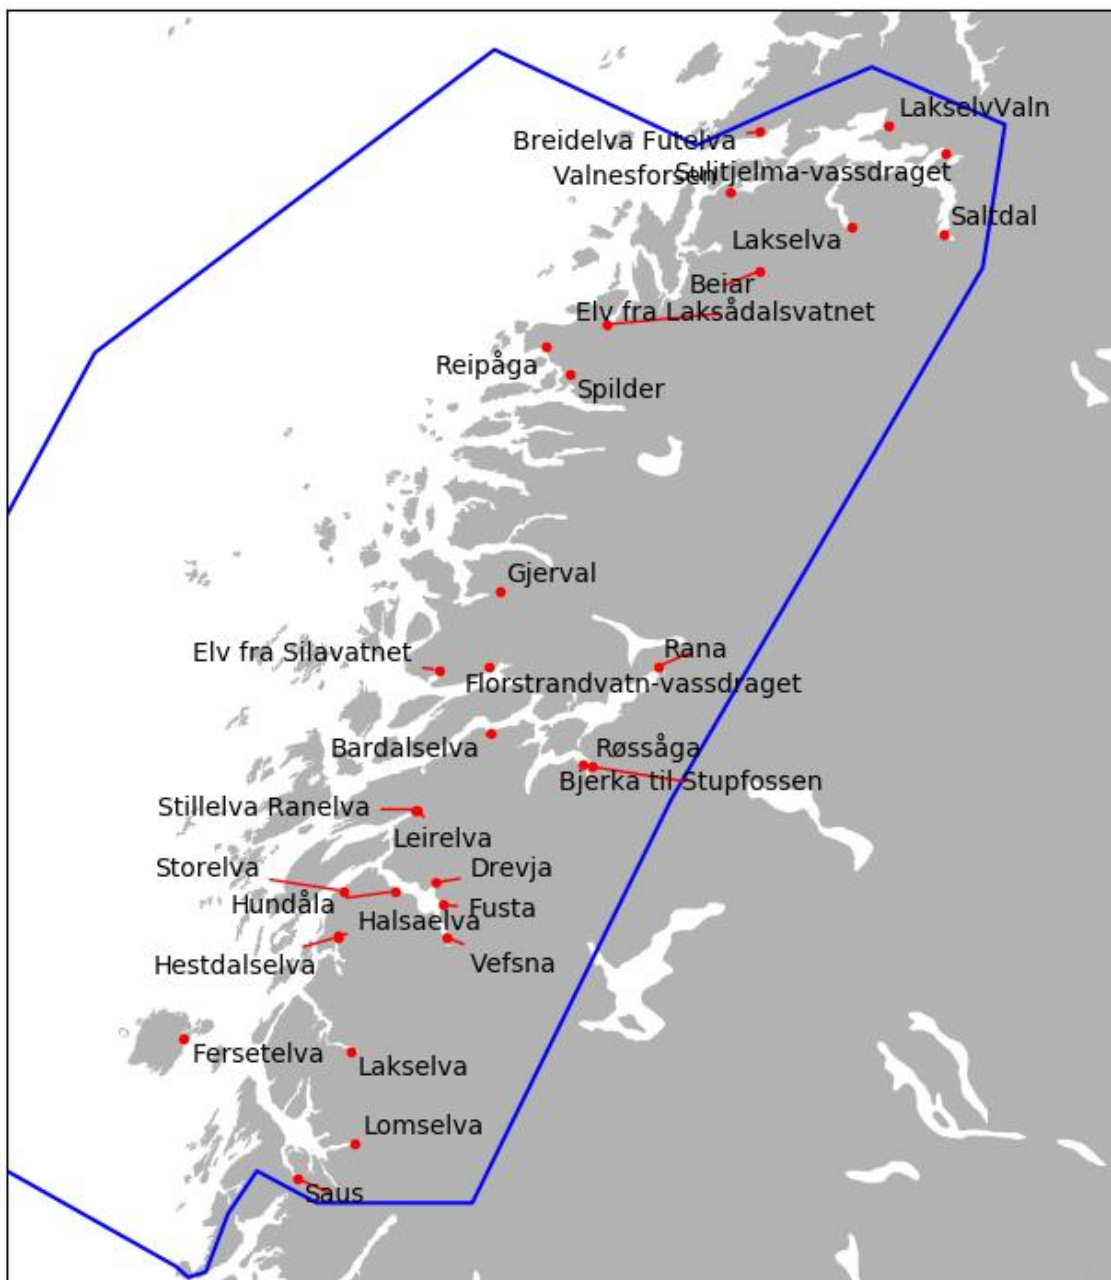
LakselvValn
Breidelva Futelva
Valnesforsen
Sulitjelma-vassdraget
Saltdal
Lakselva
Beiar
Elv fra Laksådalsvatnet
Reipåga
Spilder
Gjerval
Elv fra Silavatnet
Rana
Florstrandvatn-vassdraget
Bardalselva
Røssåga
Bjerka til Stupfossen
Stillelva Ranelva
Leirelva
Storelva
Drevja
Hundåla
Fusta
Halsaelva
Hestdalselva
Vefsna
Fersetelva
Lakselva
Lomselva
Saus